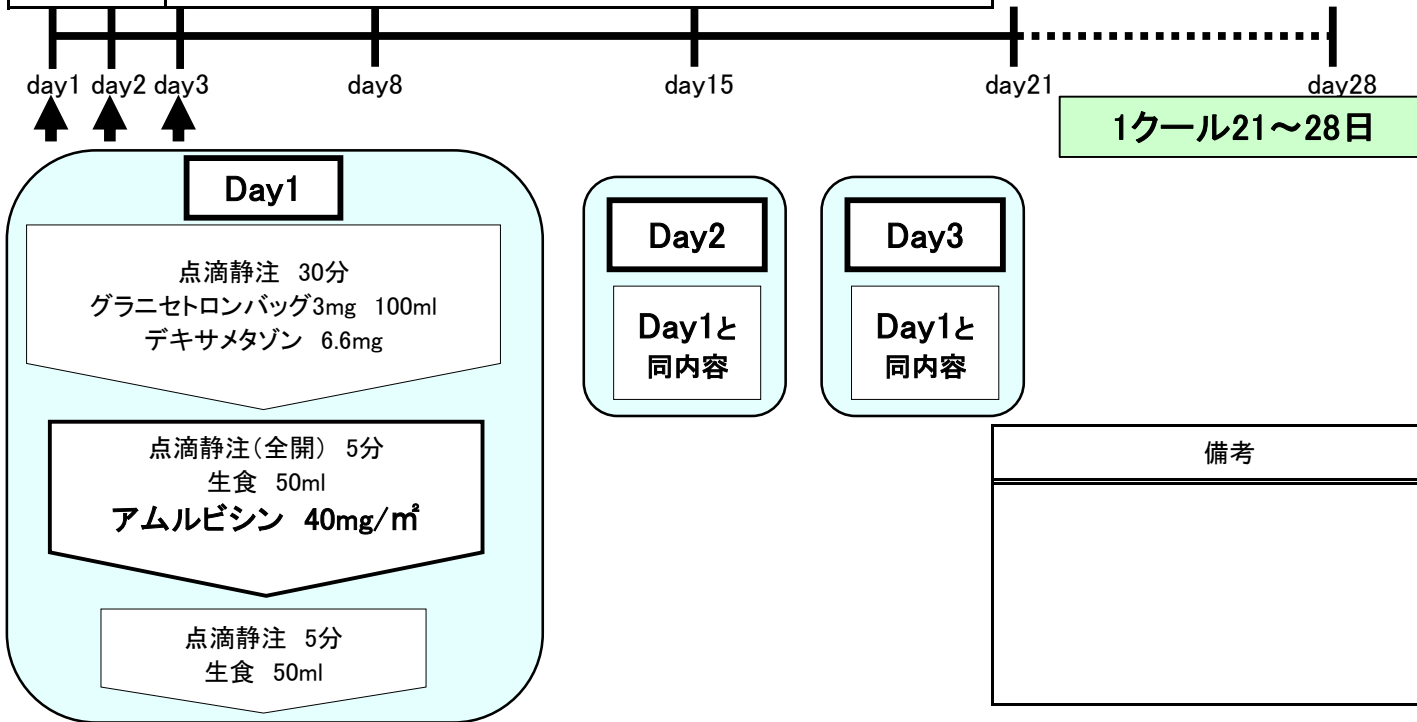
day1 day2 day3 day8 day15 day21 day28

1クール21～28日

Day1

点滴静注 30分
グラニセトロンバッグ3mg 100ml
デキサメタゾン 6.6mg

点滴静注(全開) 5分
生食 50ml
アムルビシン 40mg/㎡

点滴静注 5分
生食 50ml

Day2

Day1と
同内容

Day3

Day1と
同内容

備考